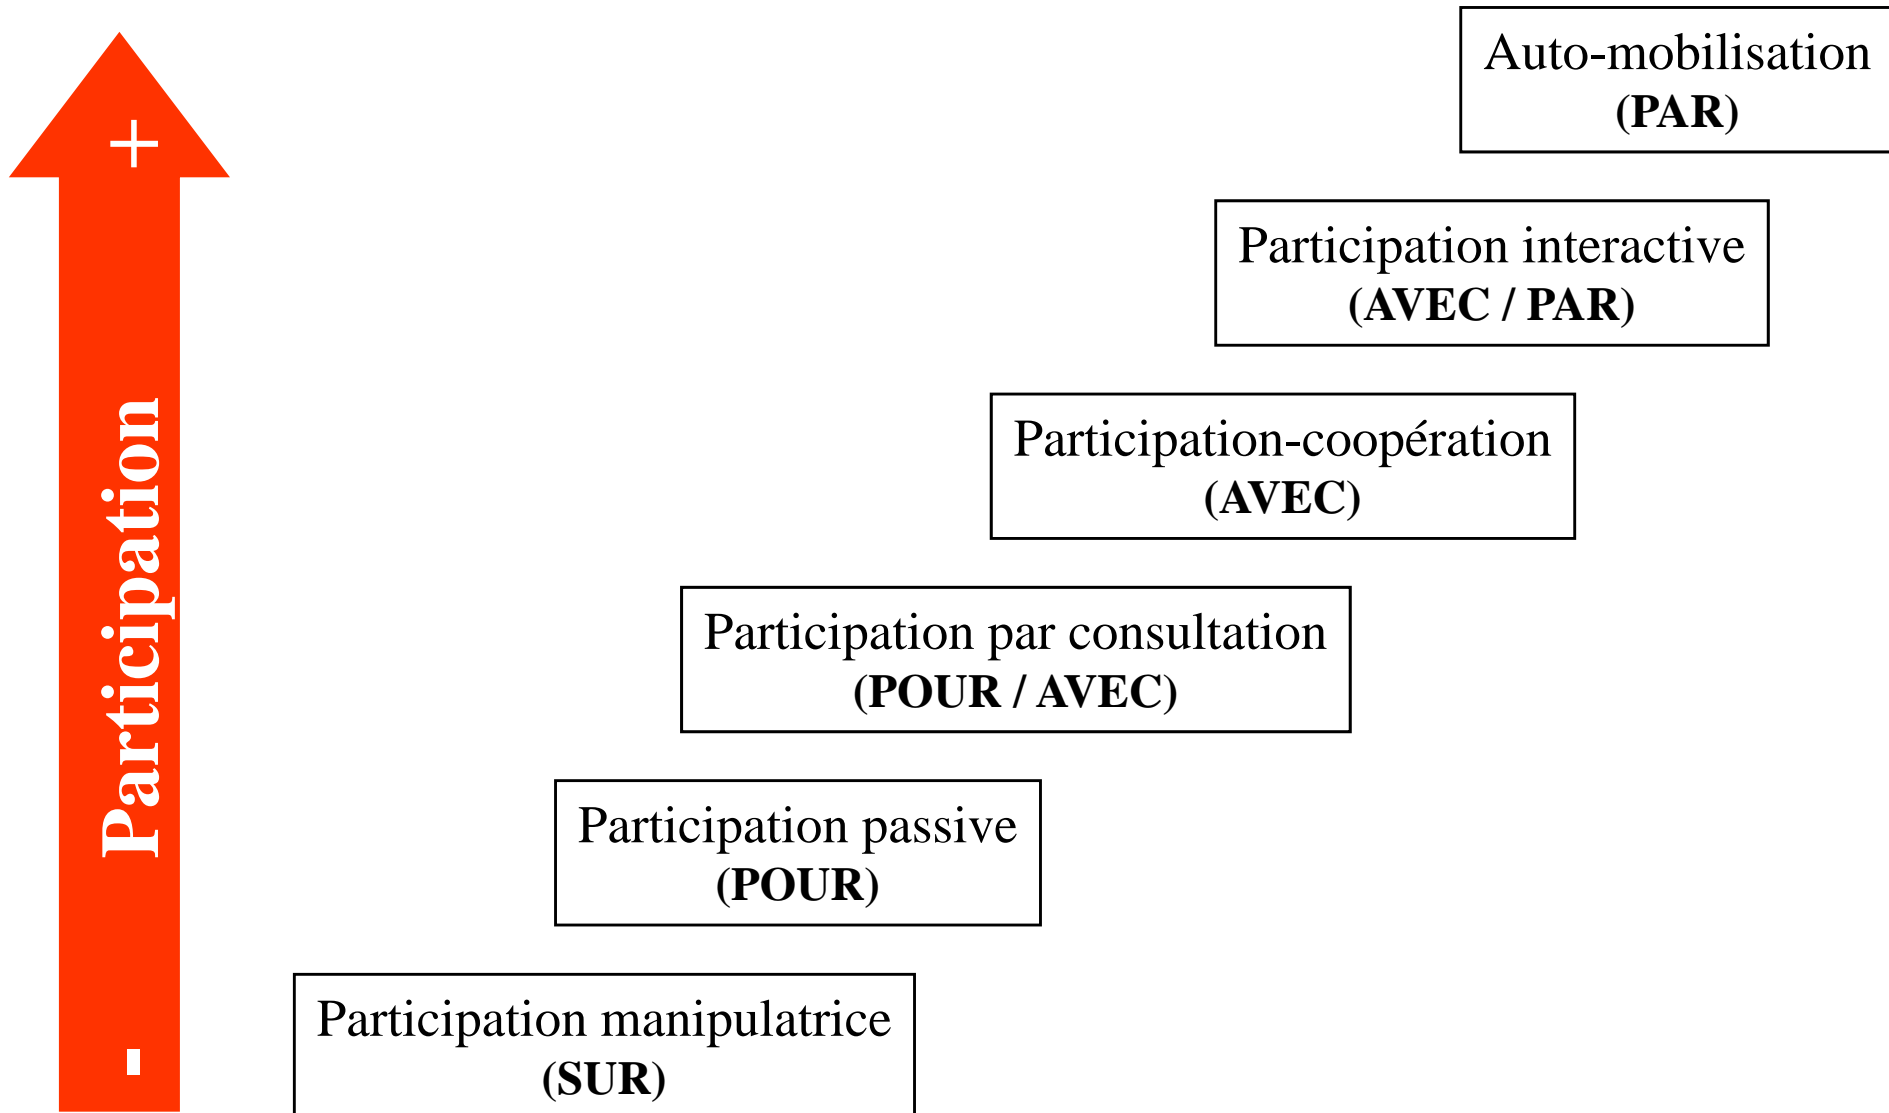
+

Participation

-

Auto-mobilisation
**(PAR)**

Participation interactive
**(AVEC / PAR)**

Participation-coopération
**(AVEC)**

Participation par consultation
**(POUR / AVEC)**

Participation passive
**(POUR)**

Participation manipulatrice
**(SUR)**